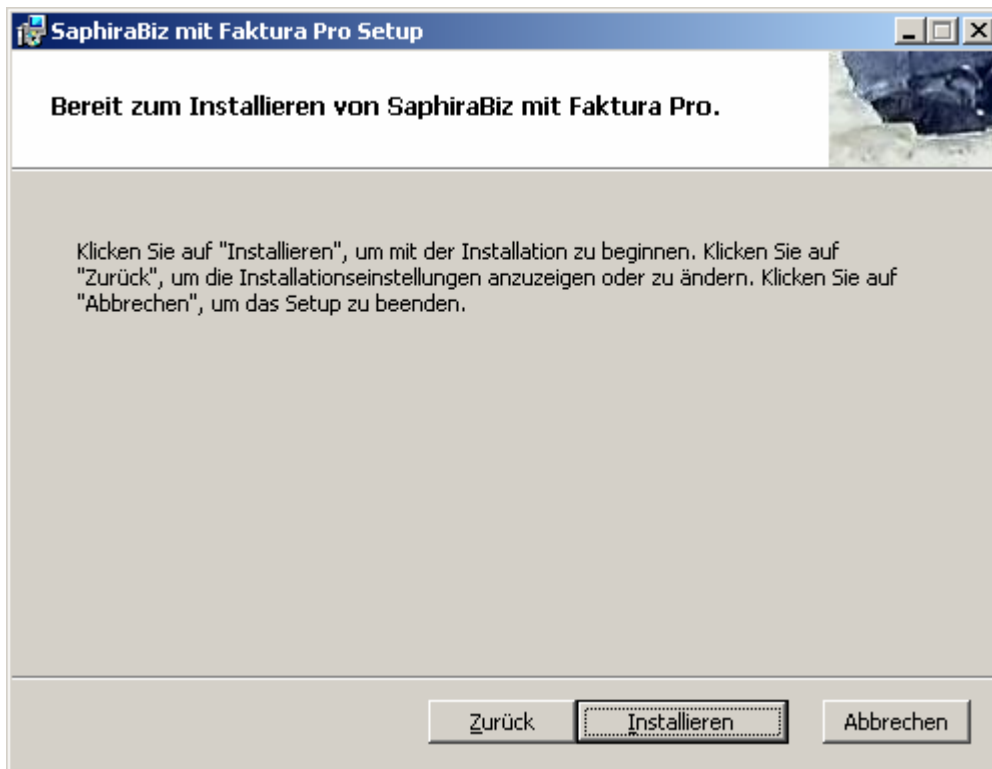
SaphiraBiz mit Faktura Pro Setup

Bereit zum Installieren von SaphiraBiz mit Faktura Pro.

Klicken Sie auf "Installieren", um mit der Installation zu beginnen. Klicken Sie auf "Zurück", um die Installationseinstellungen anzuzeigen oder zu ändern. Klicken Sie auf "Abbrechen", um das Setup zu beenden.

Zurück Installieren Abbrechen